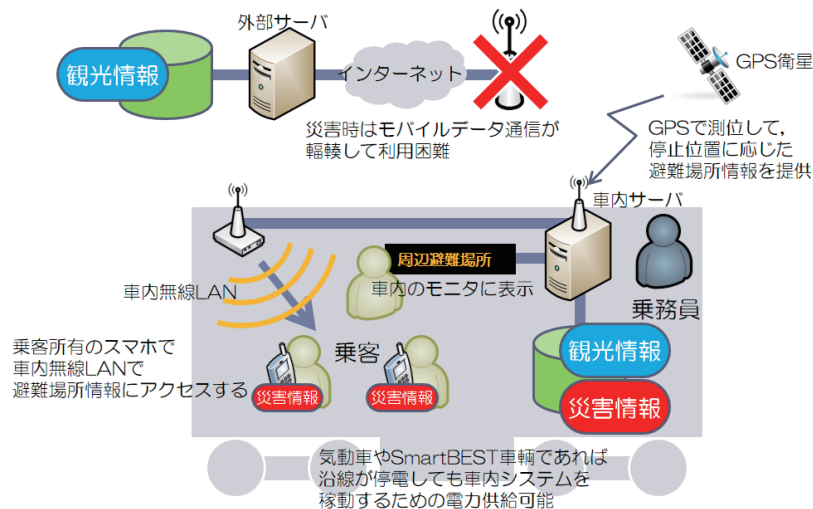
外部サーバ

観光情報

インターネット

GPS衛星

災害時はモバイルデータ通信が輻輳して利用困難

GPSで測位して，停止位置に応じた避難場所情報を提供

車内サーバ

周辺避難場所

車内のモニタに表示

車内無線LAN

乗務員

乗客所有のスマホで車内無線LANで避難場所情報にアクセスする

乗客

観光情報

災害情報

災害情報

災害情報

気動車やSmartBEST車輌であれば沿線が停電しても車内システムを稼動するための電力供給可能